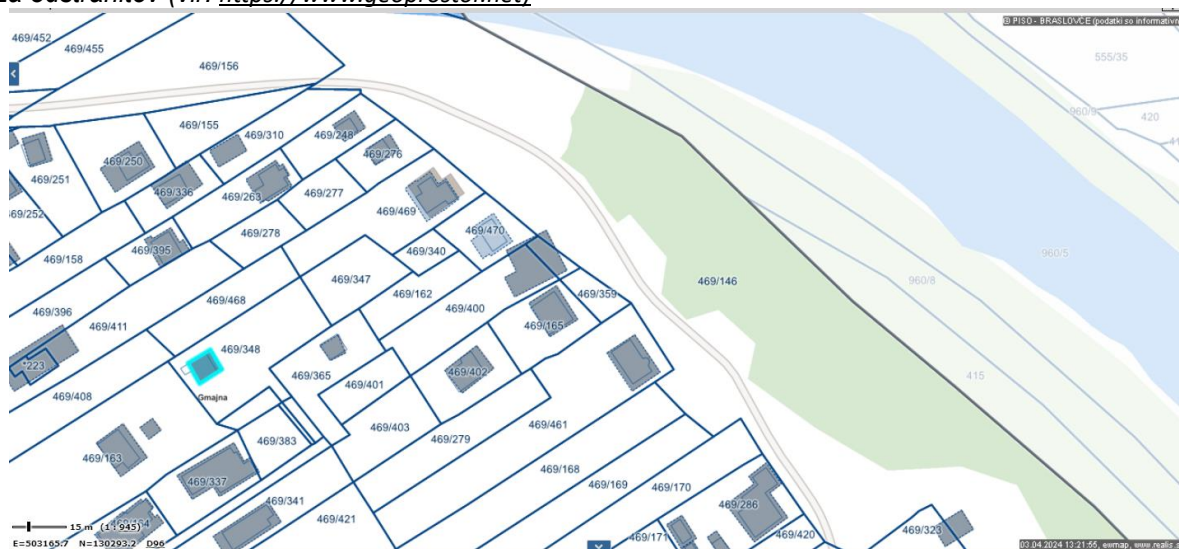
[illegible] (vir: https://www.geoprostor.net)

© PISO - BRASLOVČE (podatki so informativni

469/452
469/455
469/156
555/35
960/9
420
469/155
469/310
469/248
469/250
469/276
469/251
469/336
469/263
469/277
469/252
469/469
469/395
469/278
469/470
469/158
469/340
960/5
469/347
469/162
469/359
469/146
960/8
469/468
469/396
469/400
469/411
469/165
469/348
223
469/365
469/401
469/402
415
469/408
Gmajna
469/403
469/279
469/461
469/383
469/163
469/168
469/337
469/169
469/170
469/341
469/286
469/421
469/323
469/171
469/420
15 m (1 : 945)
E=503165.7 N=130293.2 D96
03.04.2024 13:21:55, ewmap, www.realis.si